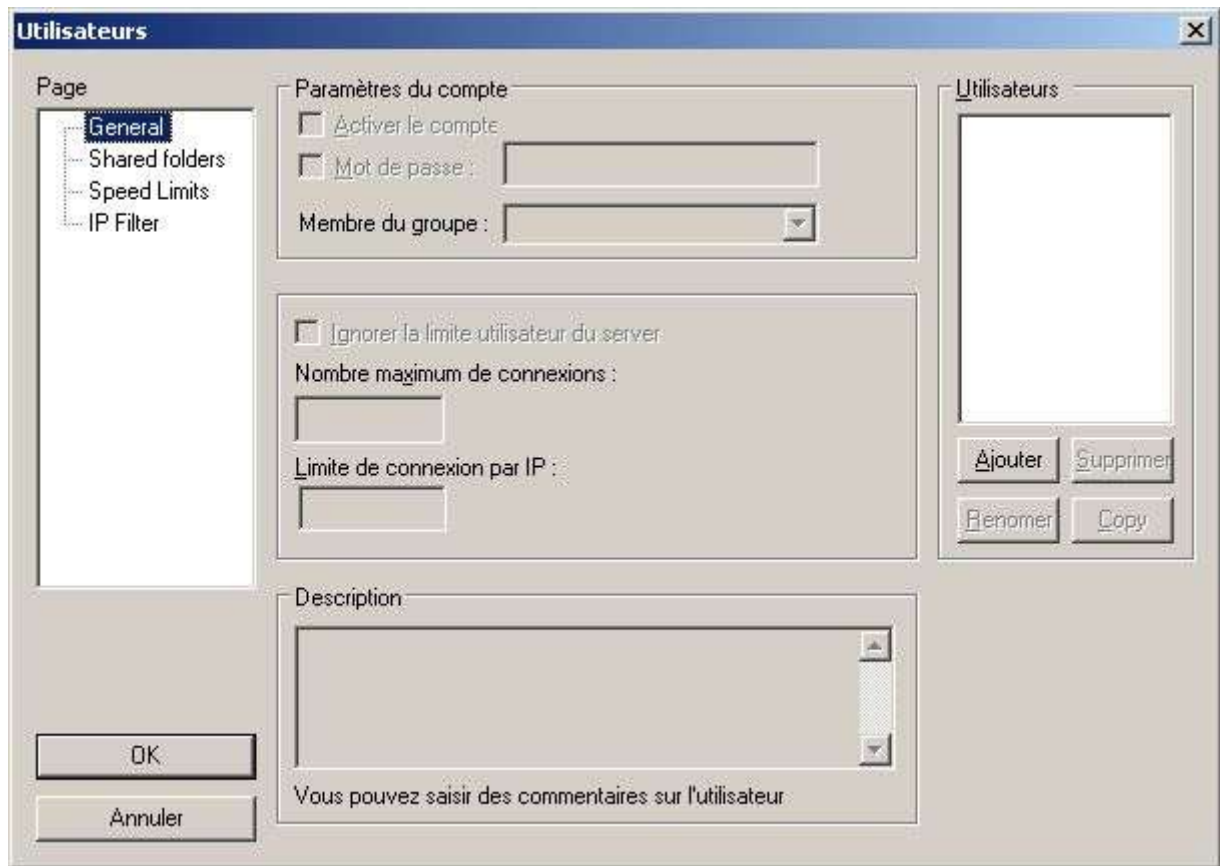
Utilisateurs

Page

General

Shared folders

Speed Limits

IP Filter

Paramètres du compte

Activer le compte

Mot de passe :

Membre du groupe :

Ignorer la limite utilisateur du server

Nombre maximum de connexions :

Limite de connexion par IP :

Description

Vous pouvez saisir des commentaires sur l'utilisateur

Utilisateurs

Ajouter

Supprimer

Renomer

Copy

OK

Annuler